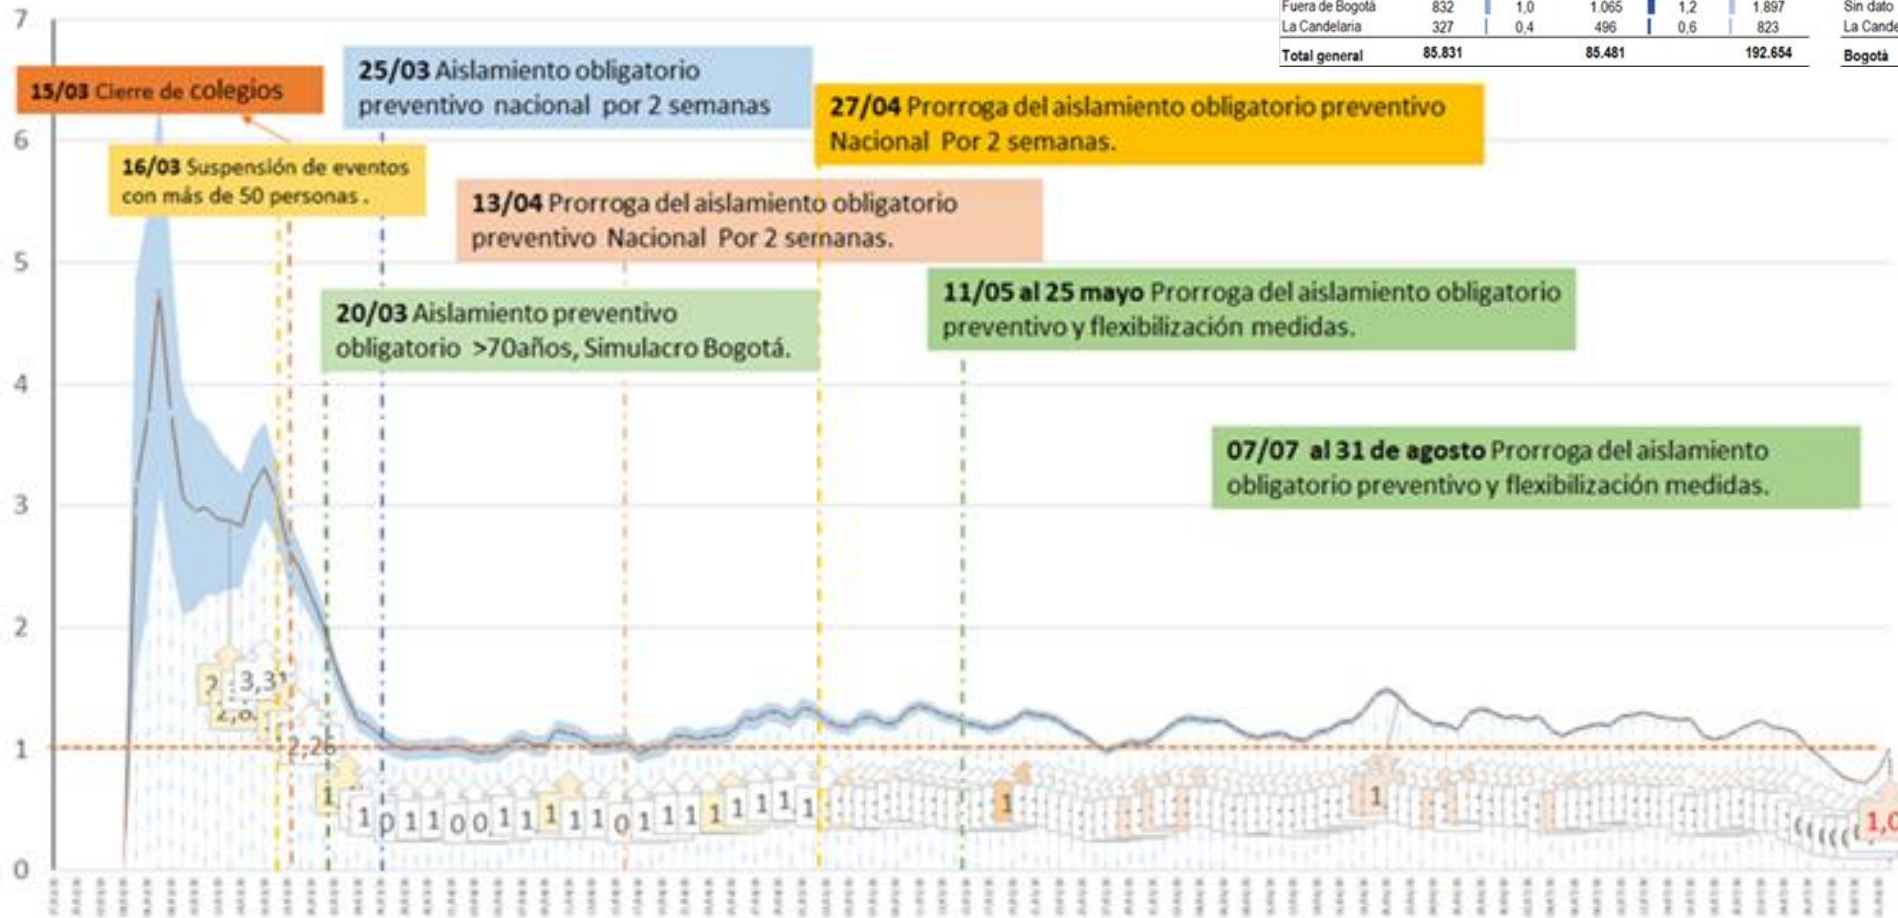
| Fuera de Bogotá | 832 | 1,0 | 1.065 | 1,2 | 1.897 |
|---|---|---|---|---|---|
| La Candelaria | 327 | 0,4 | 496 | 0,6 | 823 |
| Total general | 85.831 | | 85.481 | | 192.654 |

Sin dato
La Cande
Bogotá

7
6
5
4
3
2
1
0

15/03 Cierre de colegios

25/03 Aislamiento obligatorio preventivo nacional por 2 semanas

27/04 Prorroga del aislamiento obligatorio preventivo Nacional Por 2 semanas.

16/03 Suspensión de eventos con más de 50 personas .

13/04 Prorroga del aislamiento obligatorio preventivo Nacional Por 2 semanas.

20/03 Aislamiento preventivo obligatorio >70años, Simulacro Bogotá.

11/05 al 25 mayo Prorroga del aislamiento obligatorio preventivo y flexibilización medidas.

07/07 al 31 de agosto Prorroga del aislamiento obligatorio preventivo y flexibilización medidas.

3,3
2,26
1 1 0 1 1 0 0 1 1 1 1 1 0 1 1 1 1 1 1 1 1
1
1
1,0